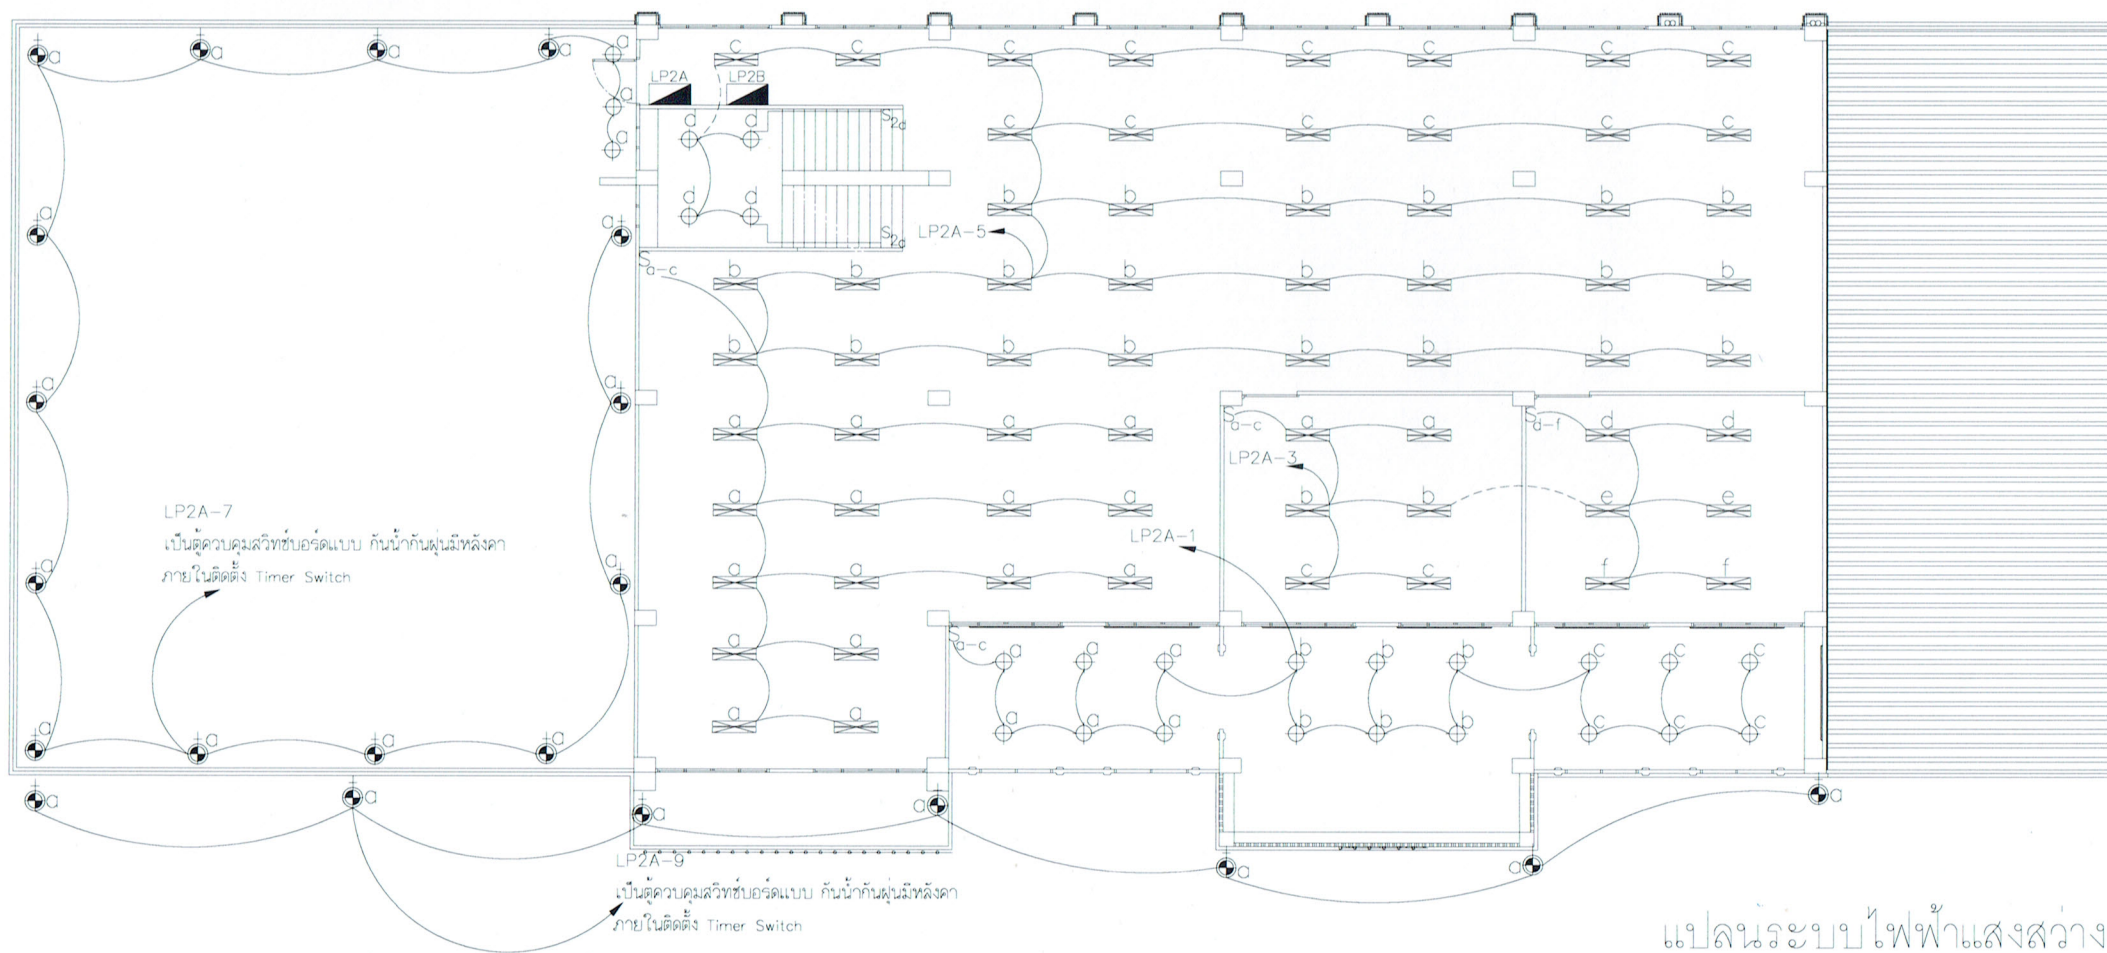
a a a a a a a
LP2A LP2B
c c c c c c c c
d d
$S_{2d}$
c c c c c c
d d
$S_{2d}$
LP2A-5
b b b b b b
a a
$S_{a-c}$
b b b b b b b b
b b b b b b b b
a a
a a a a
$S_{a-c}$ a a
$S_{d-f}$ d d
LP2A-3
a a a a
b b e e
LP2A-7
เป็นตู้ควบคุมสวิทช์บอร์ดแบบ กันน้ำกันฝุ่นมีหลังคา
ภายในติดตั้ง Timer Switch
LP2A-1
a a
a a a a
c c f f
a a
$S_{a-c}$ a a a b b b c c c
a a
a a a b b b c c c
a a a a
a a a a
a a
LP2A-9
เป็นตู้ควบคุมสวิทช์บอร์ดแบบ กันน้ำกันฝุ่นมีหลังคา
ภายในติดตั้ง Timer Switch
a a
แปลนระบบไฟฟ้าแสงสว่าง